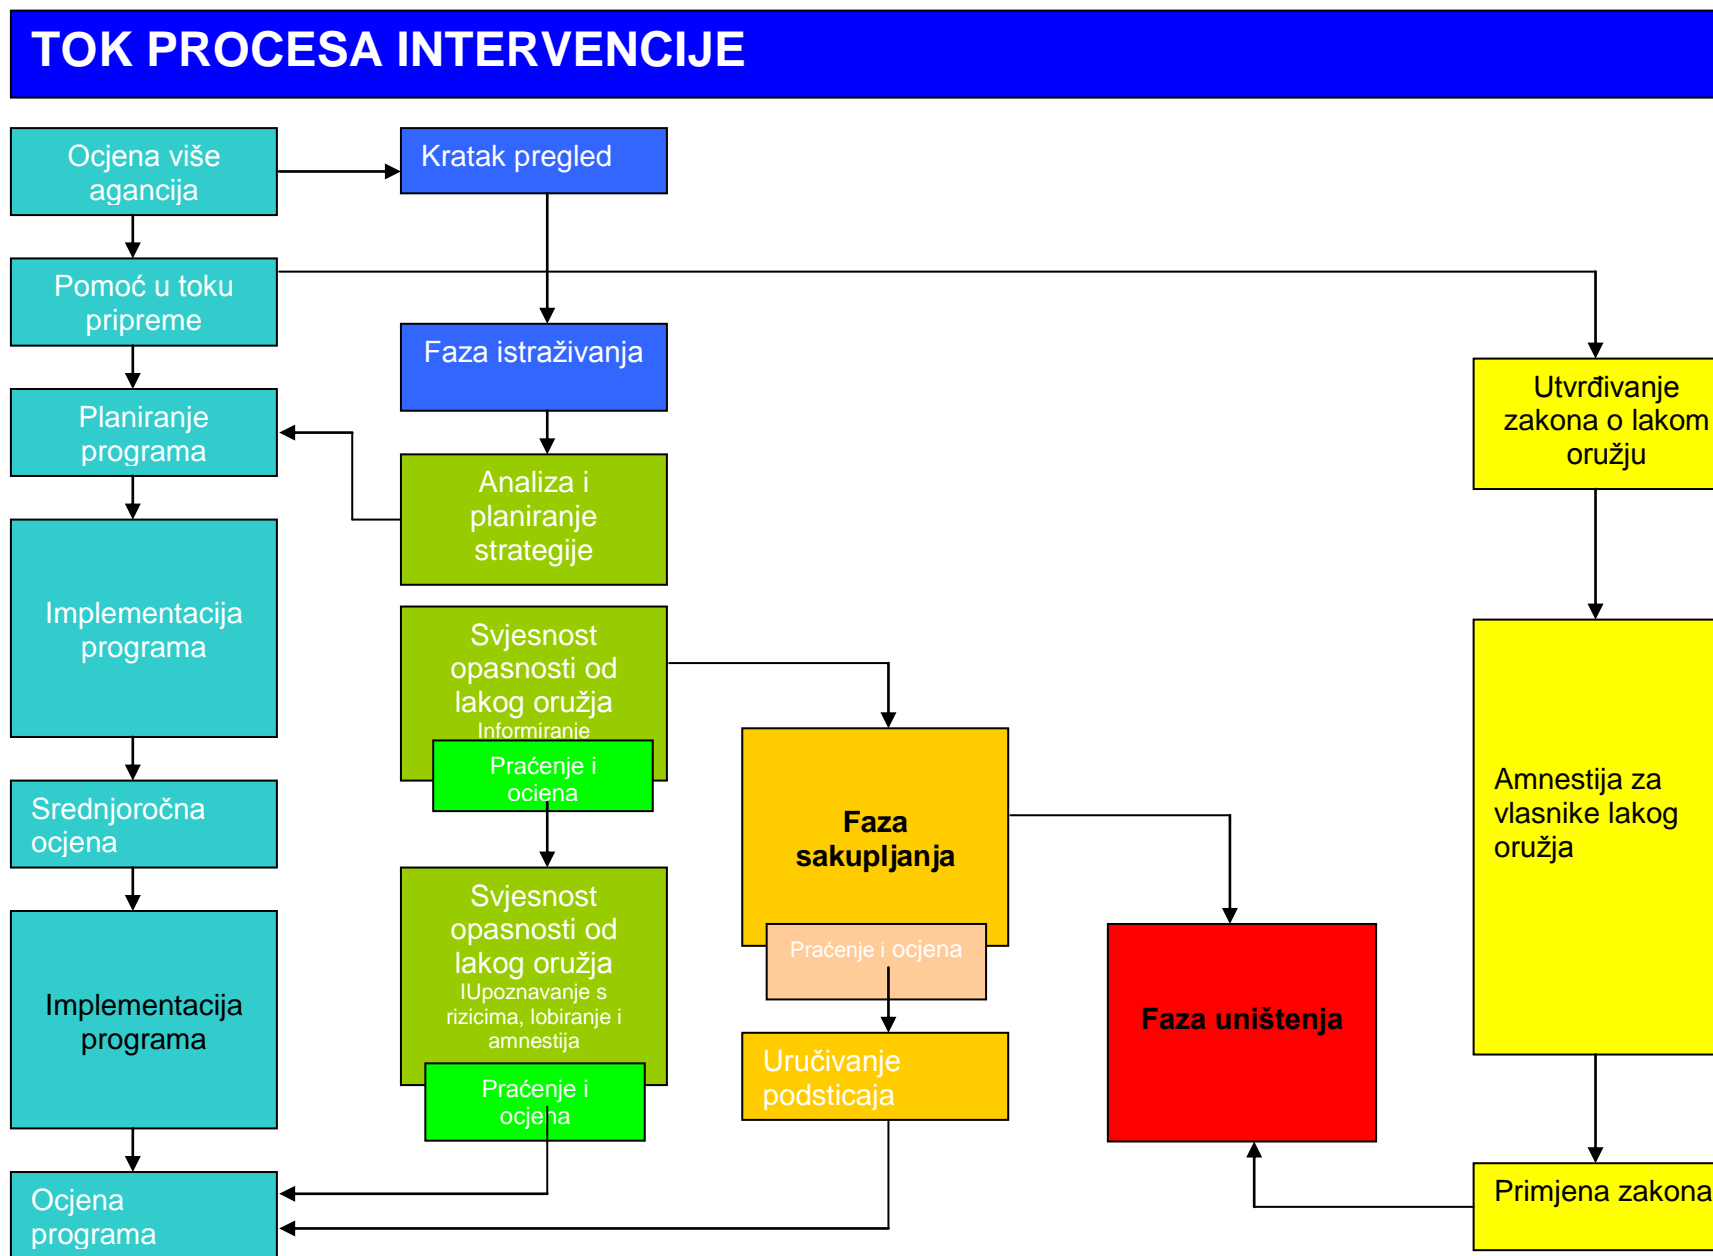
TOK PROCESA INTERVENCIJE

Ocjena više agancija

Kratak pregled

Pomoć u toku pripreme

Faza istraživanja

Utvrđivanje zakona o lakom oružju

Planiranje programa

Analiza i planiranje strategije

Implementacija programa

Svjesnost opasnosti od lakog oružja
Informiranje

Praćenje i ociena

Faza sakupljanja

Amnestija za vlasnike lakog oružja

Srednjoročna ocjena

Praćenje i ocjena

Svjesnost opasnosti od lakog oružja
IUpoznavanje s rizicima, lobiranje i amnestija

Implementacija programa

Faza uništenja

Uručivanje podsticaja

Praćenje i ocjena

Ocjena programa

Primjena zakona